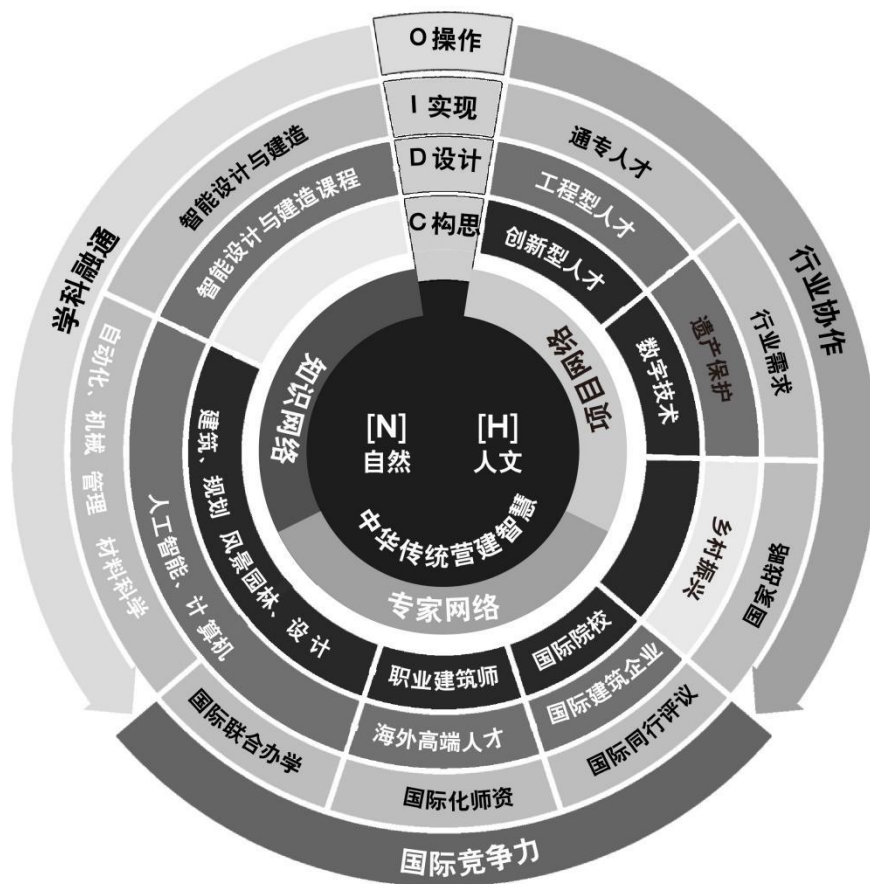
O操作
I 实现
D设计
C构思
学科融通
智能设计与建造
智能设计与建造课程
通专人才
工程型人才
创新型人才
行业协作
行业需求
遗产保护
数字技术
影响目标
知识网络
[N]
自然
[H]
人文
中华传统营建智慧
专家网络
自动化、机械、管理、材料科学
人工智能、计算机
建筑、规划、风景园林、设计
乡村振兴
国家战略
职业建筑师
国际院校
国际建筑企业
国际联合办学
海外高端人才
国际同行评议
国际化师资
国际竞争力